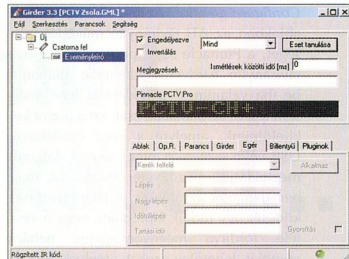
Girder 3.3 [PCTV Zsola.GML] *
Fájl Szerkesztés Parancsok Segítség
Új
Csatorna fel
Eseménykezelő
Engedélyezve
Invertálás
Mind
Esetet tanulása
Megjegyzések
Ismétlések közötti idő [ms] 0
Pinnacle PCTV Pro
PCTV-CH+
Ablak | Op.R. | Parancs | Girder | Egér | Billentyű | Pluginok
Kerék felfelé
Alkalmaz
Lépés
Nagy lépés
Időlépés
Tartási idő
Gyorsítás
Rögzített IR kód.